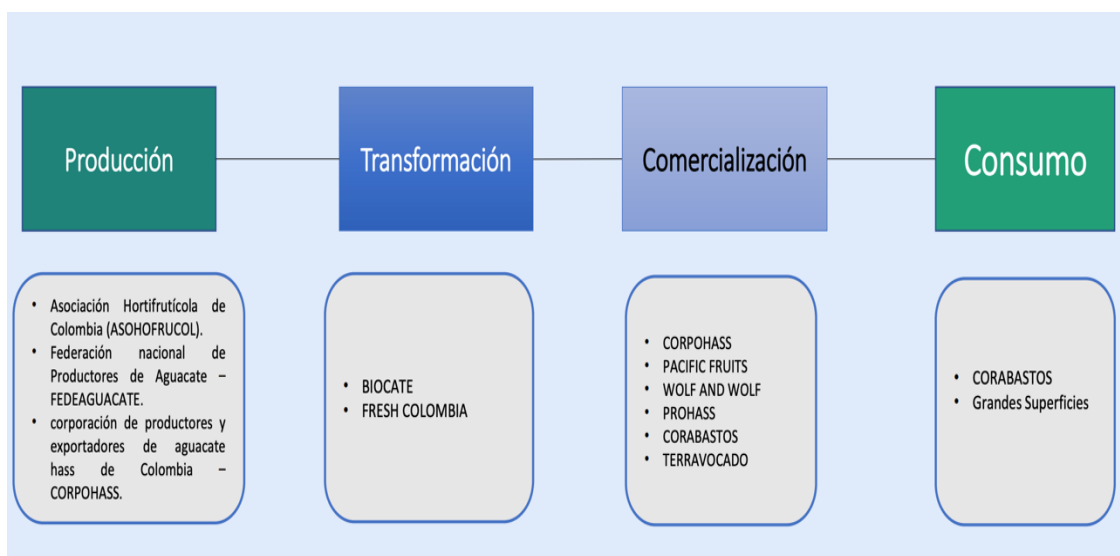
Producción

Transformación

Comercialización

Consumo

- Asociación Hortifrutícola de Colombia (ASOHOFRUCOL).
- Federación nacional de Productores de Aguacate – FEDEAGUACATE.
- corporación de productores y exportadores de aguacate hass de Colombia – CORPOHASS.

- BIOCATE
- FRESH COLOMBIA

- CORPOHASS
- PACIFIC FRUITS
- WOLF AND WOLF
- PROHASS
- CORABASTOS
- TERRAVOCADO

- CORABASTOS
- Grandes Superficies